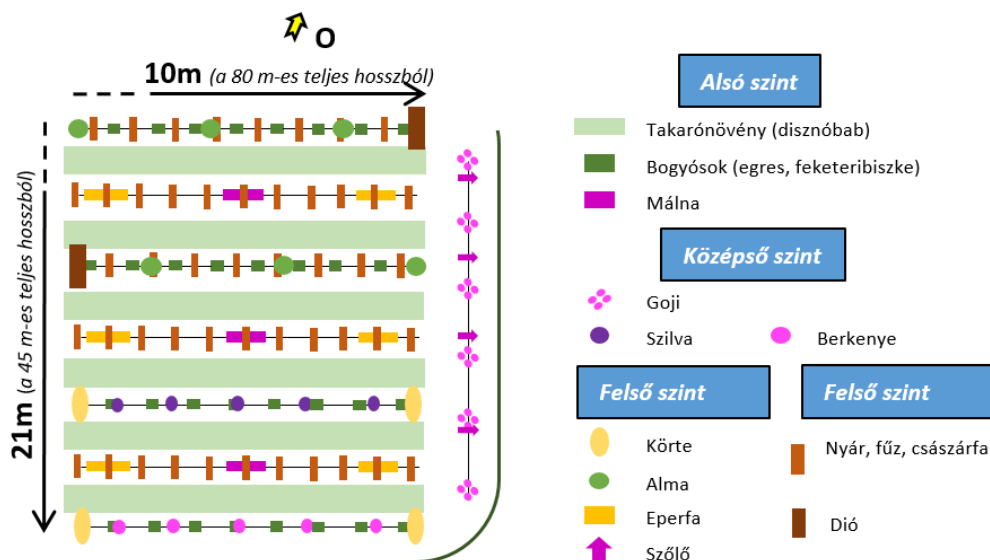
O

10m (a 80 m-es teljes hosszból)

21m (a 45 m-es teljes hosszból)

Alsó szint

Takarónövény (disznóbab)

Bogyósok (egres, feketeribiszke)

Málna

Középső szint

Goji

Szilva

Berkenye

Felső szint

Felső szint

Körte

Nyár, fűz, császárfa

Alma

Eperfa

Dió

Szőlő